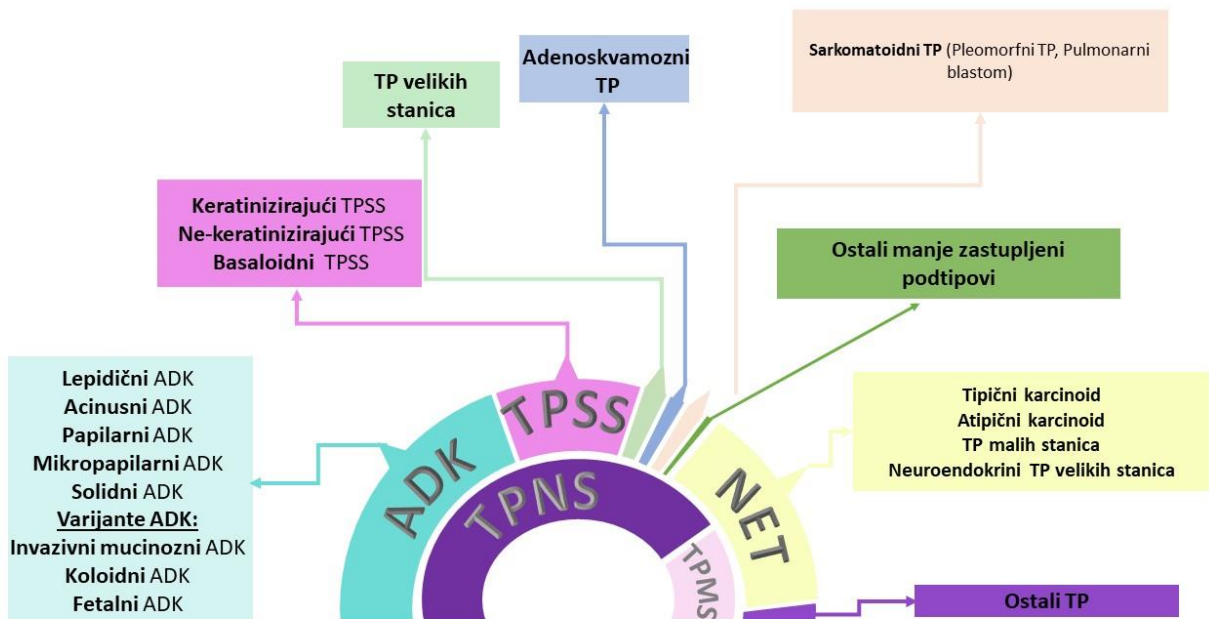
TP velikih stanica

Adenoskvamozni TP

Sarkomatoidni TP (Pleomorfni TP, Pulmonarni blastom)

Keratinizirajući TPSS
Ne-keratinizirajući TPSS
Basaloidni TPSS

Ostali manje zastupljeni podtipovi

Lepidični ADK
Acinusni ADK
Papilarni ADK
Mikropapilarni ADK
Solidni ADK
Varijante ADK:
Invazivni mucinozni ADK
Koloidni ADK
Fetalni ADK

TPSS

ADK

TPNS

NET

TPMS

Tipični karcinoid
Atipični karcinoid
TP malih stanica
Neuroendokrini TP velikih stanica

Ostali TP